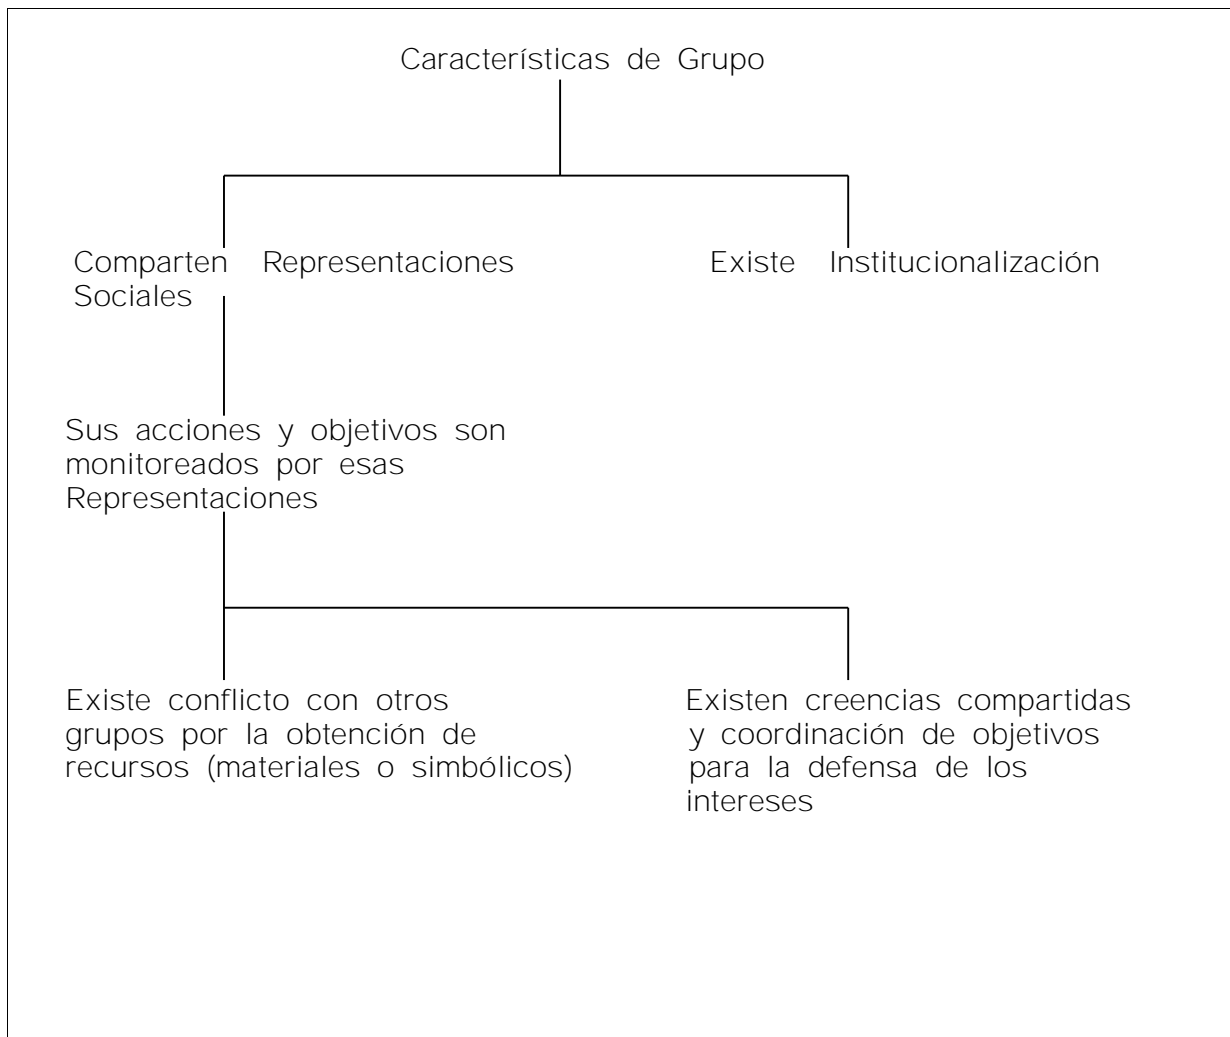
Características de Grupo

Comparten Representaciones Sociales

Existe Institucionalización

Sus acciones y objetivos son monitoreados por esas Representaciones

Existe conflicto con otros grupos por la obtención de recursos (materiales o simbólicos)

Existen creencias compartidas y coordinación de objetivos para la defensa de los intereses